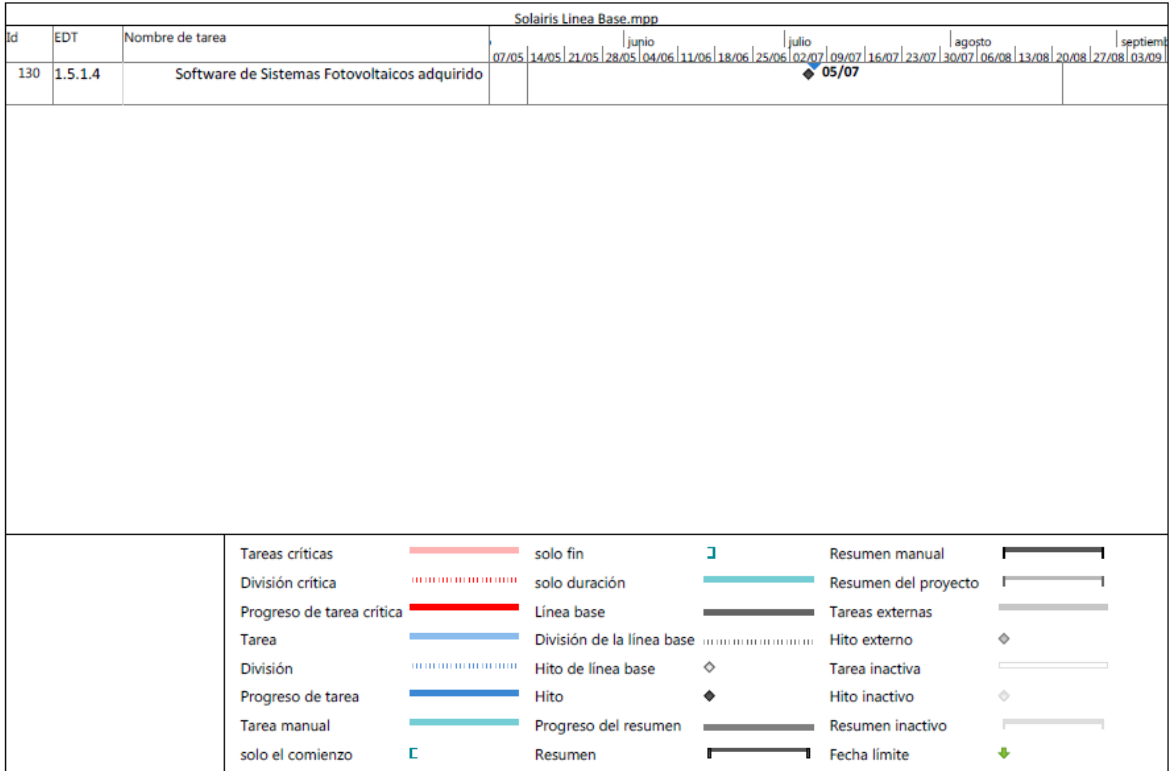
Solairis Linea Base.mpp

| Id | EDT | Nombre de tarea |
|---|---|---|
| 130 | 1.5.1.4 | Software de Sistemas Fotovoltaicos adquirido |

junio julio agosto septiemb
07/05 14/05 21/05 28/05 04/06 11/06 18/06 25/06 02/07 09/07 16/07 23/07 30/07 06/08 13/08 20/08 27/08 03/09

05/07

Tareas críticas
División crítica
Progreso de tarea crítica
Tarea
División
Progreso de tarea
Tarea manual
solo el comienzo
solo fin
solo duración
Línea base
División de la línea base
Hito de línea base
Hito
Progreso del resumen
Resumen
Resumen manual
Resumen del proyecto
Tareas externas
Hito externo
Tarea inactiva
Hito inactivo
Resumen inactivo
Fecha límite